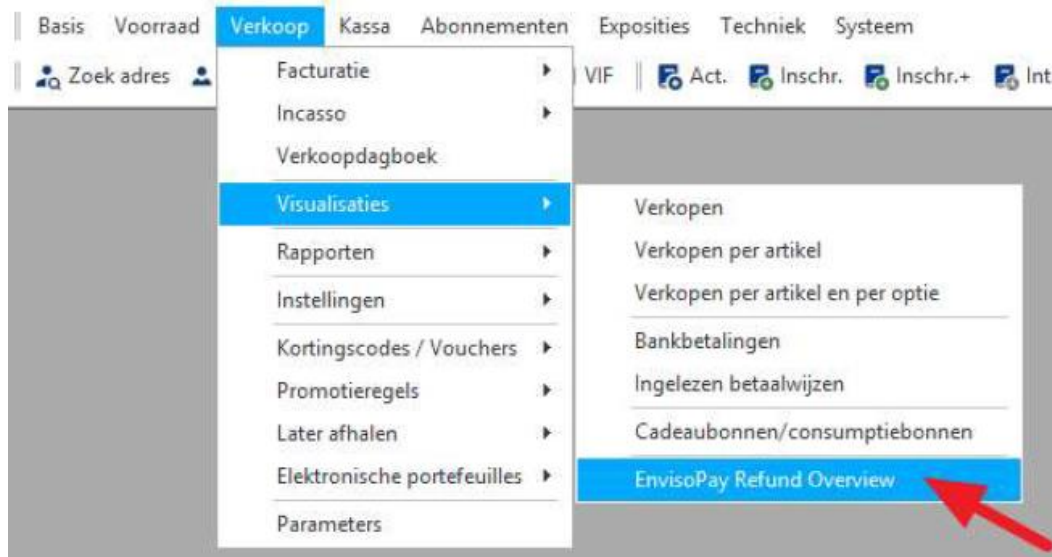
Basis Voorraad Verkoop Kassa Abonnementen Exposities Techniek Systeem

Zoek adres VIF Act. Inschr. Inschr.+ Int

Facturatie
Incasso
Verkoopdagboek
Visualisaties
Rapporten
Instellingen
Kortingscodes / Vouchers
Promotieregels
Later afhalen
Elektronische portefeuilles
Parameters

Verkopen
Verkopen per artikel
Verkopen per artikel en per optie
Bankbetalingen
Ingelezen betaalwijzen
Cadeaubonnen/consumptiebonnen
EnvisoPay Refund Overview